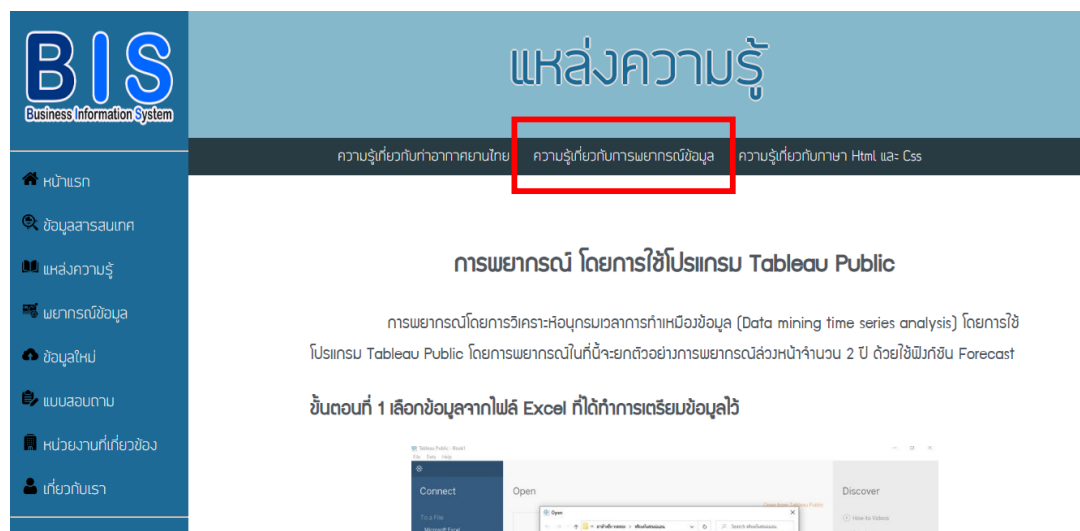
BIS
Business Information System

หน้าแรก
ข้อมูลสารสนเทศ
แหล่งความรู้
พยากรณ์ข้อมูล
ข้อมูลใหม่
แบบสอบถาม
หน่วยงานที่เกี่ยวข้อง
เกี่ยวกับเรา

แหล่งความรู้

ความรู้เกี่ยวกับท่าอากาศยานไทย ความรู้เกี่ยวกับการพยากรณ์ข้อมูล ความรู้เกี่ยวกับภาษา Html และ Css

การพยากรณ์ โดยการใช้โปรแกรม Tableau Public

การพยากรณ์โดยการวิเคราะห์อนุกรมเวลาการทำเหมืองข้อมูล (Data mining time series analysis) โดยการใช้โปรแกรม Tableau Public โดยการพยากรณ์ในที่นี้จะยกตัวอย่างการพยากรณ์ล่วงหน้าจำนวน 2 ปี ด้วยใช้ฟังก์ชัน Forecast

ขั้นตอนที่ 1 เลือกข้อมูลจากไฟล์ Excel ที่ได้ทำการเตรียมข้อมูลไว้

Tableau Public - Book1
File Data Help
Connect
To a File
Microsoft Excel
Open
Open
Discover
How-to Videos